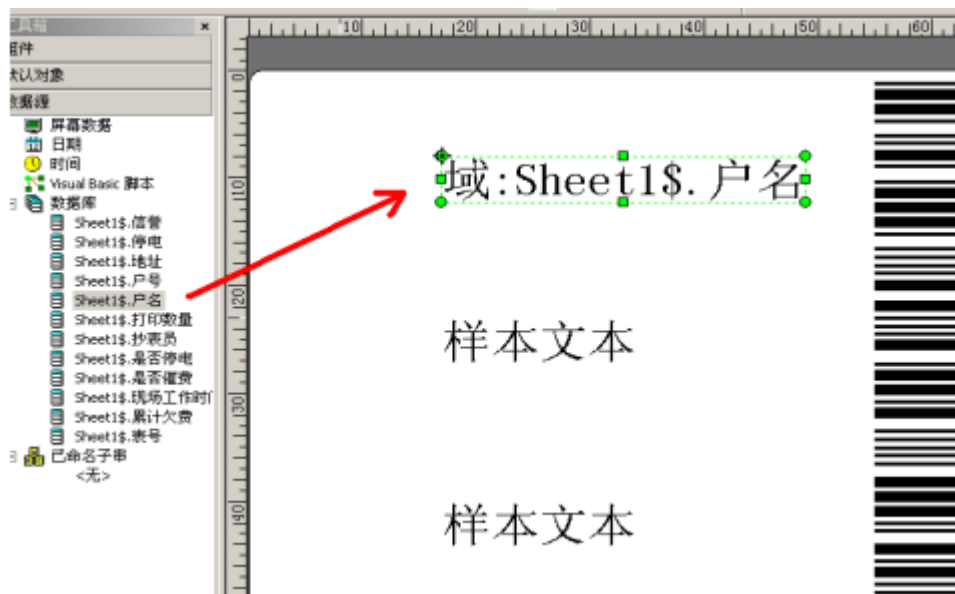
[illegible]
组件
默认对象
数据源
屏幕数据
日期
时间
Visual Basic 脚本
数据库
Sheet1$.信誉
Sheet1$.停电
Sheet1$.地址
Sheet1$.户号
Sheet1$.户名
Sheet1$.打印数量
Sheet1$.抄表员
Sheet1$.是否停电
Sheet1$.是否催费
Sheet1$.现场工作时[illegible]
Sheet1$.累计欠费
Sheet1$.表号
已命名子串
<无>

10 20 30 40 50 60
0 10 20 30 40

域:Sheet1$.户名

样本文本

样本文本